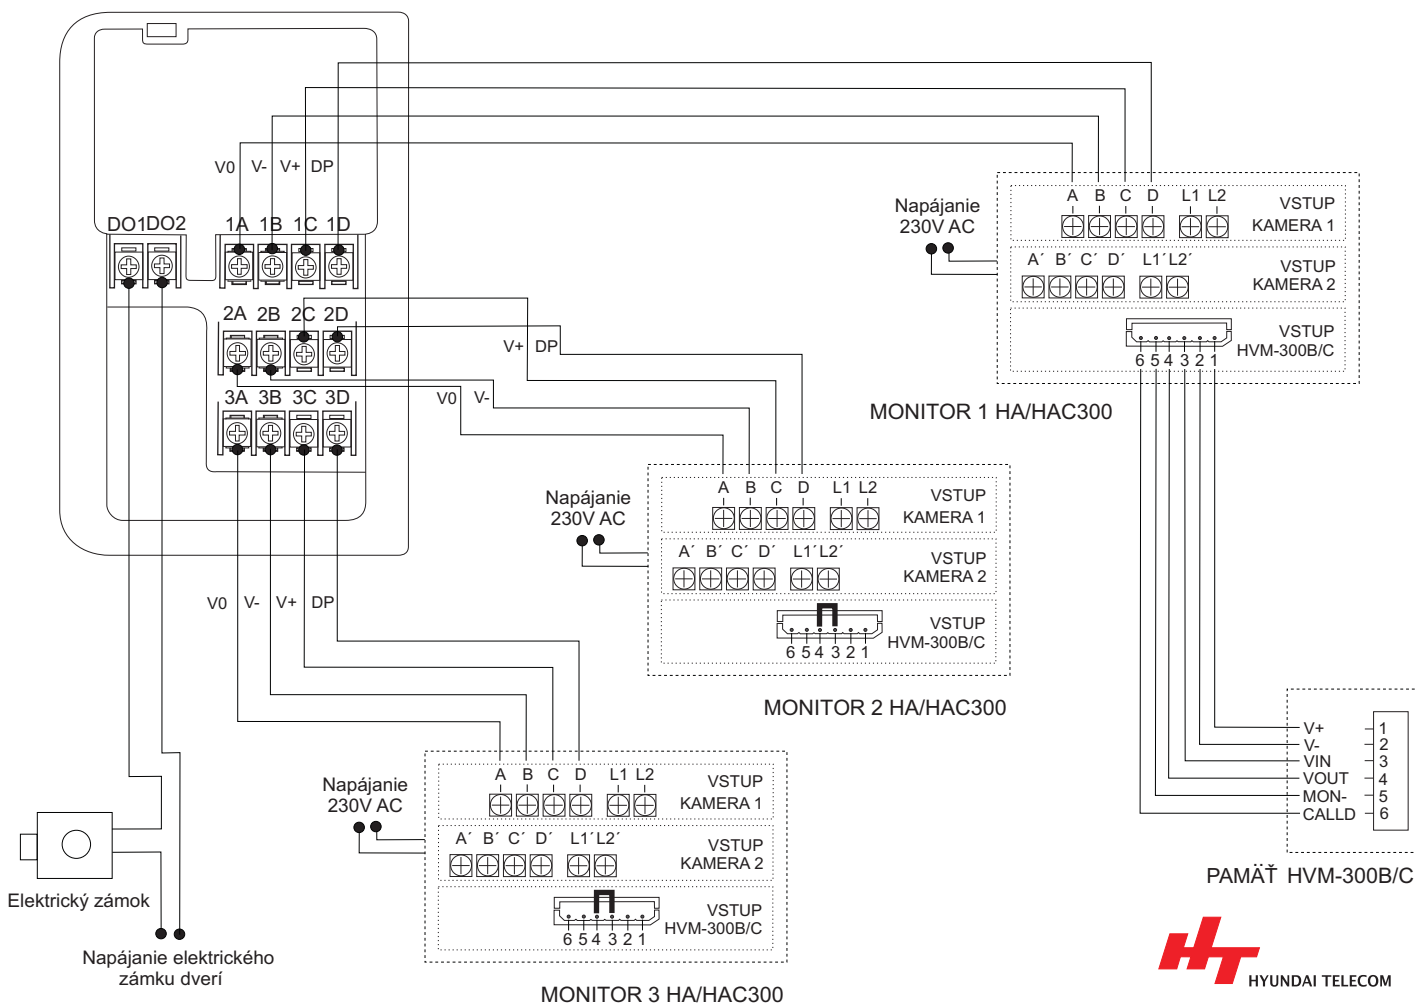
V0 V- V+ DP

DO1 DO2

1A 1B 1C 1D

2A 2B 2C 2D

3A 3B 3C 3D

V+ DP

V0 V-

Napájanie 230V AC

A B C D L1 L2 VSTUP KAMERA 1

A´ B´ C´ D´ L1´ L2´ VSTUP KAMERA 2

VSTUP HVM-300B/C

6 5 4 3 2 1

MONITOR 1 HA/HAC300

Napájanie 230V AC

A B C D L1 L2 VSTUP KAMERA 1

A´ B´ C´ D´ L1´ L2´ VSTUP KAMERA 2

VSTUP HVM-300B/C

6 5 4 3 2 1

MONITOR 2 HA/HAC300

V0 V- V+ DP

Napájanie 230V AC

A B C D L1 L2 VSTUP KAMERA 1

A´ B´ C´ D´ L1´ L2´ VSTUP KAMERA 2

VSTUP HVM-300B/C

6 5 4 3 2 1

MONITOR 3 HA/HAC300

Elektrický zámok

Napájanie elektrického zámku dverí

V+ 1
V- 2
VIN 3
VOUT 4
MON- 5
CALLD 6

PAMÄŤ HVM-300B/C

HYUNDAI TELECOM